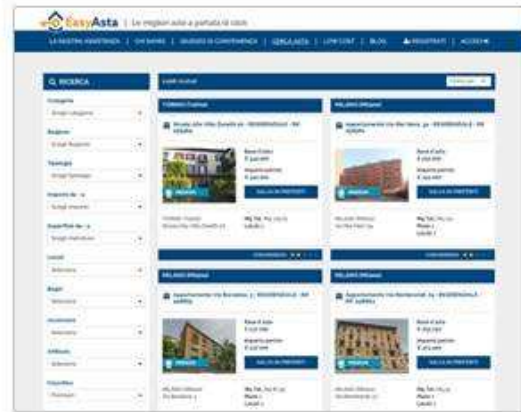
EasyAsta | Le migliori aste a portata di click

LA NOSTRA ASSISTENZA | CHI SIAMO | SEDI DI CONFERENZA | CERCA ASTA | LOW COST | BLOG | REGISTRATI | ACCEDI

RICERCA

Categoria
Scegli categoria

Regione
Scegli Regione

Tipologia
Scegli Tipologia

Importo da - a
Scegli importo

Superficie da - a
Scegli superficie

Locali
Seleziona

Bagni
Seleziona

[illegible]
Seleziona

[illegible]
Seleziona

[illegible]
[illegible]

Aste trovate

TORINO (Torino)
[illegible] - RESIDENZIALE - IN VENDITA
Base d'asta
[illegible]
Importo partenza
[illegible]
SALVA IN PREFERITI

MILANO (Milano)
Appartamento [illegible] - RESIDENZIALE - IN VENDITA
Base d'asta
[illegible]
Importo partenza
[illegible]
SALVA IN PREFERITI

MILANO (Milano)
Appartamento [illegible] - RESIDENZIALE - IN VENDITA
Base d'asta
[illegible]
Importo partenza
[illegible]
SALVA IN PREFERITI

MILANO (Milano)
Appartamento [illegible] - RESIDENZIALE - IN VENDITA
Base d'asta
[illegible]
Importo partenza
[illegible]
SALVA IN PREFERITI